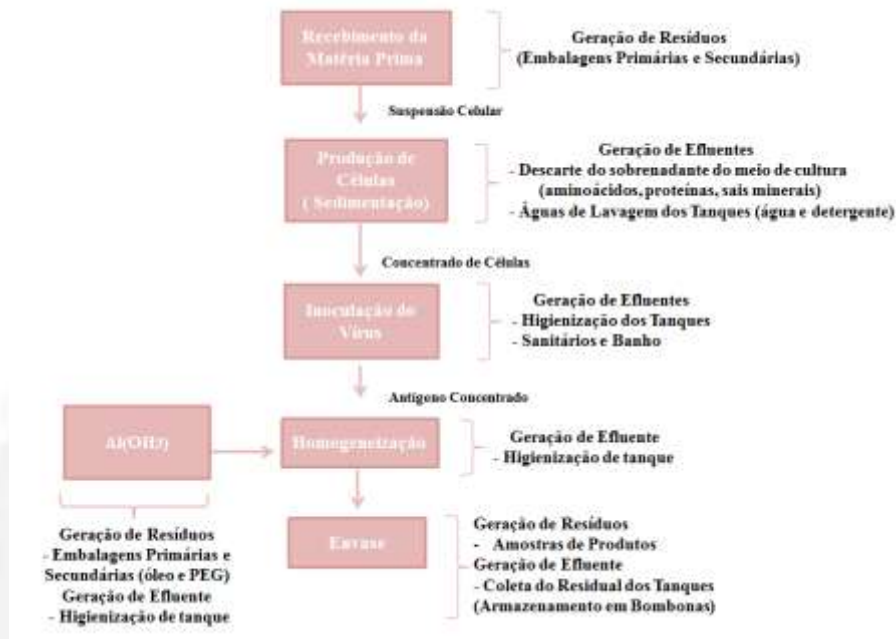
Recebimento da Matéria Prima

Geração de Resíduos
(Embalagens Primárias e Secundárias)

Suspensão Celular

Produção de Células ( Sedimentação)

Geração de Efluentes
- Descarte do sobrenadante do meio de cultura (aminoácidos, proteínas, sais minerais)
- Águas de Lavagem dos Tanques (água e detergente)

Concentrado de Células

Inoculação de Vírus

Geração de Efluentes
- Higienização dos Tanques
- Sanitários e Banho

Antígeno Concentrado

Al(OH3)

Homogeneização

Geração de Efluente
- Higienização de tanque

Geração de Resíduos
- Embalagens Primárias e Secundárias (óleo e PEG)
Geração de Efluente
- Higienização de tanque

Envase

Geração de Resíduos
- Amostras de Produtos
Geração de Efluente
- Coleta do Residual dos Tanques
(Armazenamento em Bombonas)